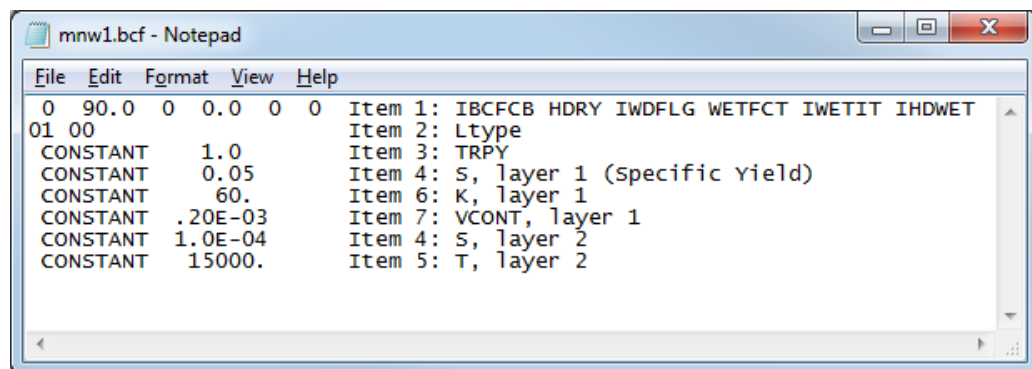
mnw1.bcf - Notepad

File Edit Format View Help

0 90.0 0 0.0 0 0 Item 1: IBCFCB HDRY IWDFLG WETFCT IWETIT IHDWET
01 00 Item 2: Ltype
CONSTANT 1.0 Item 3: TRPY
CONSTANT 0.05 Item 4: S, layer 1 (Specific Yield)
CONSTANT 60. Item 6: K, layer 1
CONSTANT .20E-03 Item 7: VCONT, layer 1
CONSTANT 1.0E-04 Item 4: S, layer 2
CONSTANT 15000. Item 5: T, layer 2